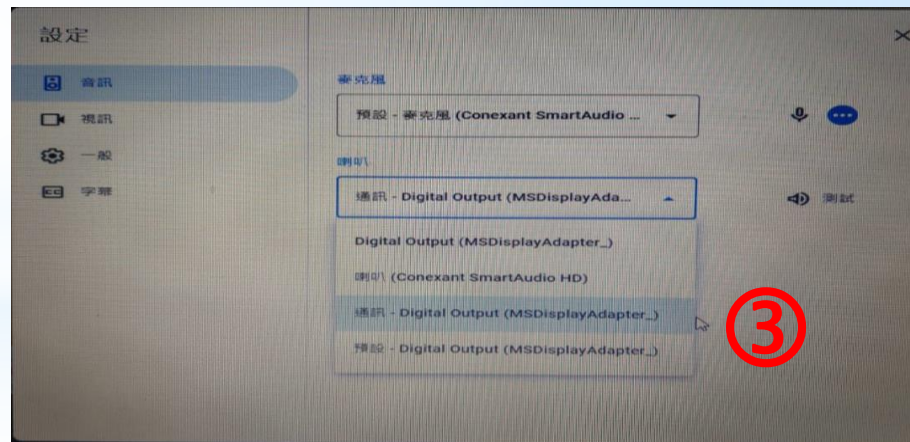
設定

音訊

視訊

一般

字幕

麥克風

預設 - 麥克風 (Conexant SmartAudio ...

喇叭

通訊 - Digital Output (MSDisplayAda...

測試

Digital Output (MSDisplayAdapter_)

喇叭 (Conexant SmartAudio HD)

通訊 - Digital Output (MSDisplayAdapter_)

預設 - Digital Output (MSDisplayAdapter_)

③